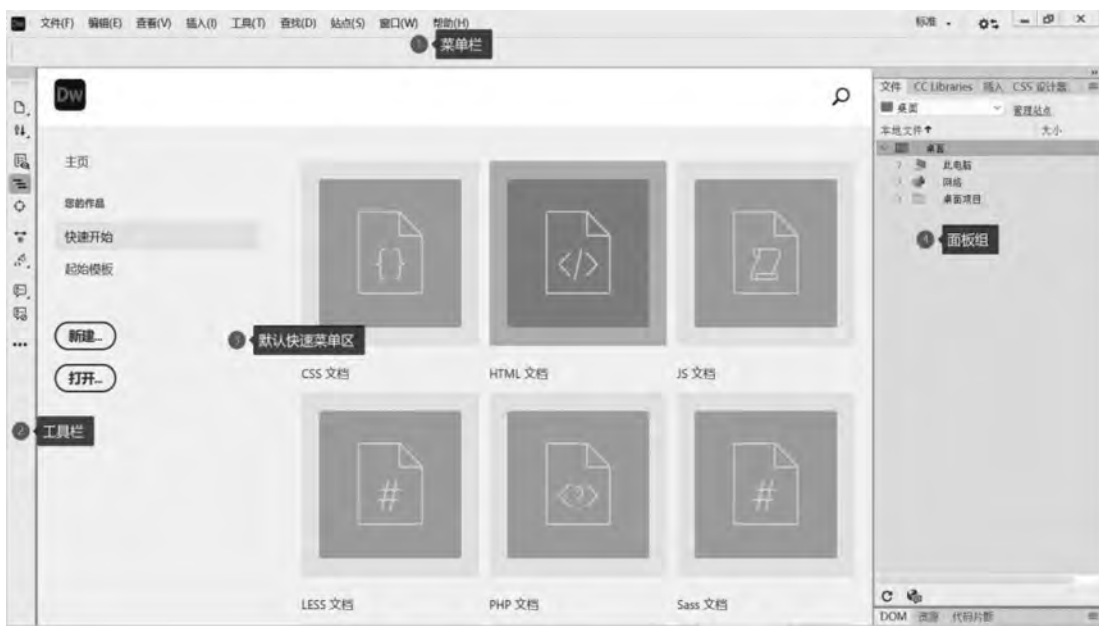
Dw 文件(F) 编辑(E) 查看(V) 插入(I) 工具(T) 查找(D) 站点(S) 窗口(W) 帮助(H)

标准

1 菜单栏

Dw

主页

您的作品

快速开始

起始模板

新建...

打开...

3 默认快速菜单区

2 工具栏

CSS 文档

HTML 文档

JS 文档

LESS 文档

PHP 文档

Sass 文档

文件 CC Libraries 插入 CSS 设计器

桌面

管理站点

本地文件

大小

桌面

此电脑

网络

桌面项目

4 面板组

DOM 资源 代码片断